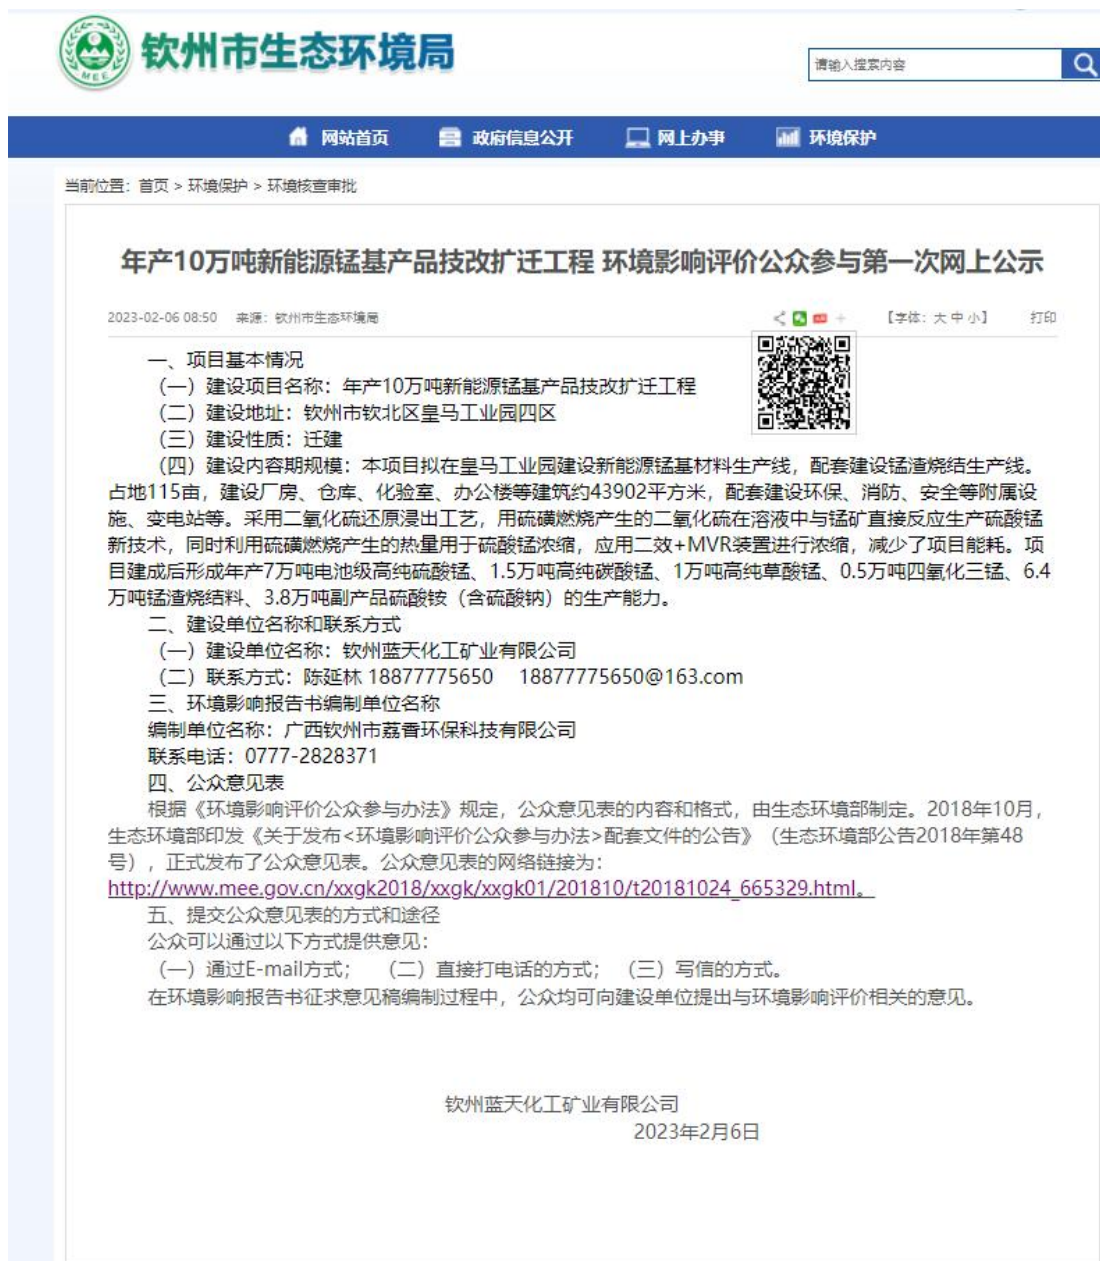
MEE

钦州市生态环境局

请输入搜索内容

网站首页 政府信息公开 网上办事 环境保护

当前位置：首页 > 环境保护 > 环境核查审批

年产10万吨新能源锰基产品技改扩迁工程 环境影响评价公众参与第一次网上公示

2023-02-06 08:50 来源：钦州市生态环境局

【字体：大 中 小】 打印

一、项目基本情况

（一）建设项目名称：年产10万吨新能源锰基产品技改扩迁工程

（二）建设地址：钦州市钦北区皇马工业园四区

（三）建设性质：迁建

（四）建设内容期规模：本项目拟在皇马工业园建设新能源锰基材料生产线，配套建设锰渣烧结生产线。占地115亩，建设厂房、仓库、化验室、办公楼等建筑约43902平方米，配套建设环保、消防、安全等附属设施、变电站等。采用二氧化硫还原浸出工艺，用硫磺燃烧产生的二氧化硫在溶液中与锰矿直接反应生产硫酸锰新技术，同时利用硫磺燃烧产生的热量用于硫酸锰浓缩，应用二效+MVR装置进行浓缩，减少了项目能耗。项目建成后形成年产7万吨电池级高纯硫酸锰、1.5万吨高纯碳酸锰、1万吨高纯草酸锰、0.5万吨四氧化三锰、6.4万吨锰渣烧结料、3.8万吨副产品硫酸铵（含硫酸钠）的生产能力。

二、建设单位名称和联系方式

（一）建设单位名称：钦州蓝天化工矿业有限公司

（二）联系方式：陈延林 18877775650 18877775650@163.com

三、环境影响报告书编制单位名称

编制单位名称：广西钦州市嘉香环保科技有限公司

联系电话：0777-2828371

四、公众意见表

根据《环境影响评价公众参与办法》规定，公众意见表的内容和格式，由生态环境部制定。2018年10月，生态环境部印发《关于发布<环境影响评价公众参与办法>配套文件的公告》（生态环境部公告2018年第48号），正式发布了公众意见表。公众意见表的网络链接为：http://www.mee.gov.cn/xxgk2018/xxgk/xxgk01/201810/t20181024_665329.html。

五、提交公众意见表的方式和途径

公众可以通过以下方式提供意见：

（一）通过E-mail方式； （二）直接打电话的方式； （三）写信的方式。

在环境影响报告书征求意见稿编制过程中，公众均可向建设单位提出与环境影响评价相关的意见。

钦州蓝天化工矿业有限公司

2023年2月6日